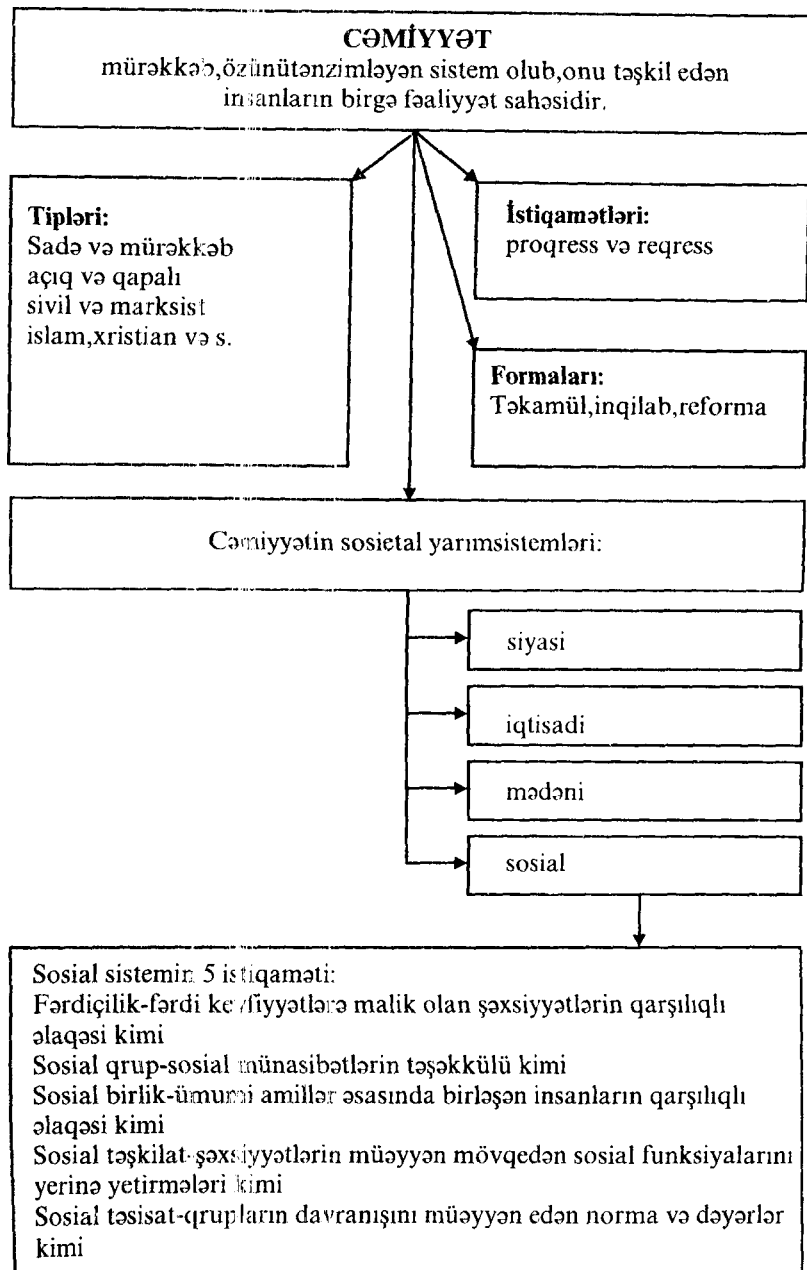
CƏMİYYƏT
mürəkkəb,özünütənzimləyən sistem olub,onu təşkil edən insanların birgə fəaliyyət sahəsidir.

Tipləri:
Sadə və mürəkkəb
açıq və qapalı
sivil və marksist
islam,xristian və s.

İstiqamətləri:
proqress və reqress

Formaları:
Təkamül,inqilab,reforma

Cəmiyyətin sosietal yarımsistemləri:

siyasi

iqtisadi

mədəni

sosial

Sosial sistemin 5 istiqaməti:
Fərdiçilik-fərdi keyfiyyətlərə malik olan şəxsiyyətlərin qarşılıqlı əlaqəsi kimi
Sosial qrup-sosial münasibətlərin təşəkkülü kimi
Sosial birlik-ümumi amillər əsasında birləşən insanların qarşılıqlı əlaqəsi kimi
Sosial təşkilat-şəxsiyyətlərin müəyyən mövqedən sosial funksiyalarını yerinə yetirmələri kimi
Sosial təsisat-qrupların davranışını müəyyən edən norma və dəyərlər kimi